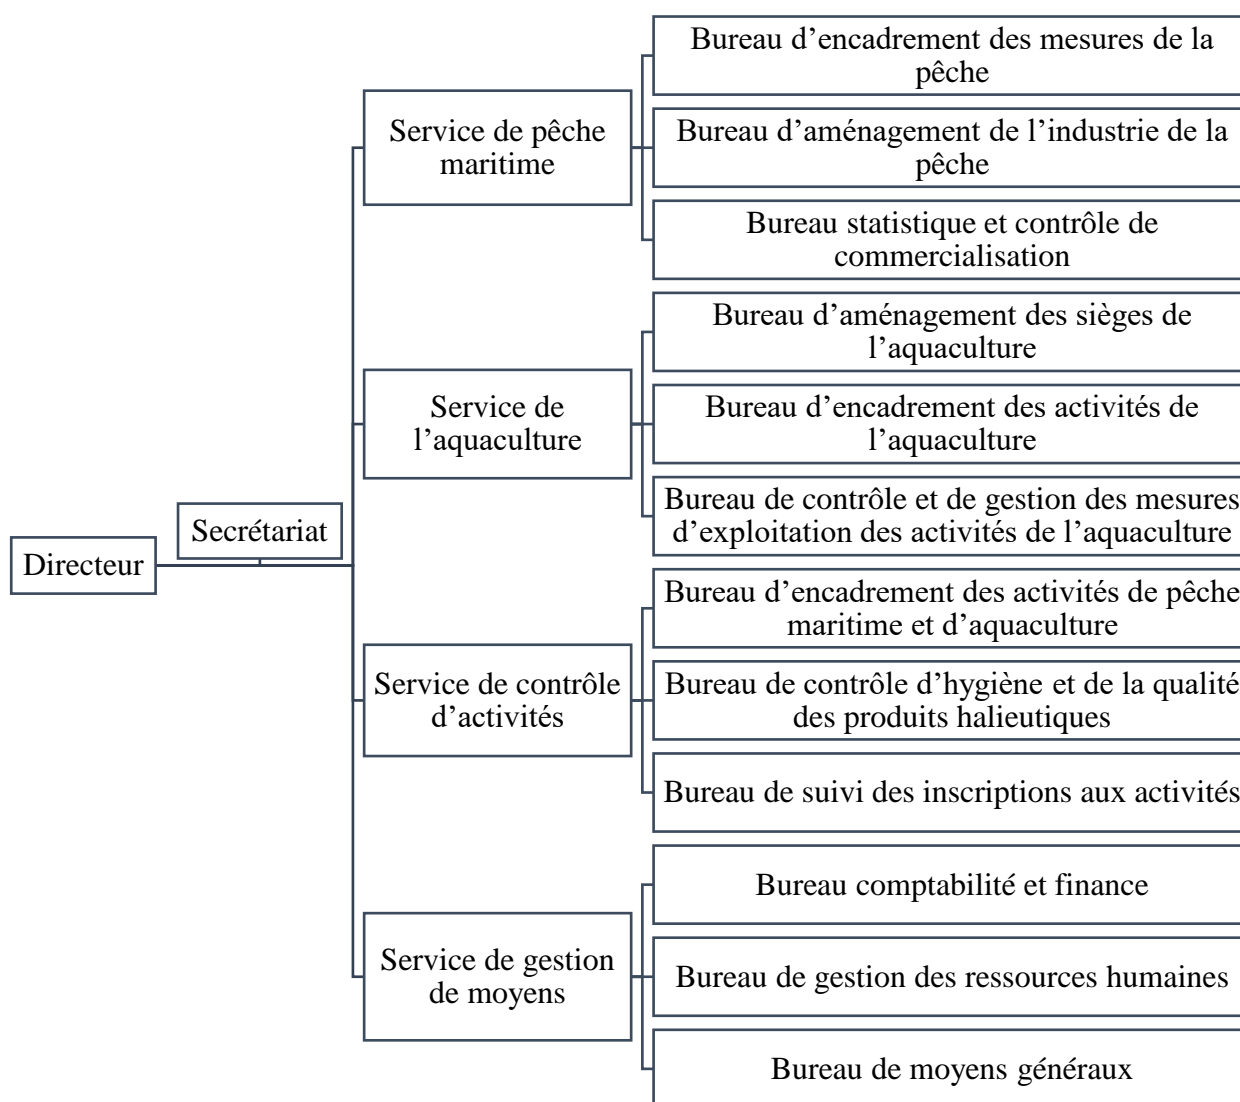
Directeur

Secrétariat

Service de pêche maritime

Bureau d'encadrement des mesures de la pêche

Bureau d'aménagement de l'industrie de la pêche

Bureau statistique et contrôle de commercialisation

Service de l'aquaculture

Bureau d'aménagement des sièges de l'aquaculture

Bureau d'encadrement des activités de l'aquaculture

Bureau de contrôle et de gestion des mesures d'exploitation des activités de l'aquaculture

Service de contrôle d'activités

Bureau d'encadrement des activités de pêche maritime et d'aquaculture

Bureau de contrôle d'hygiène et de la qualité des produits halieutiques

Bureau de suivi des inscriptions aux activités

Service de gestion de moyens

Bureau comptabilité et finance

Bureau de gestion des ressources humaines

Bureau de moyens généraux